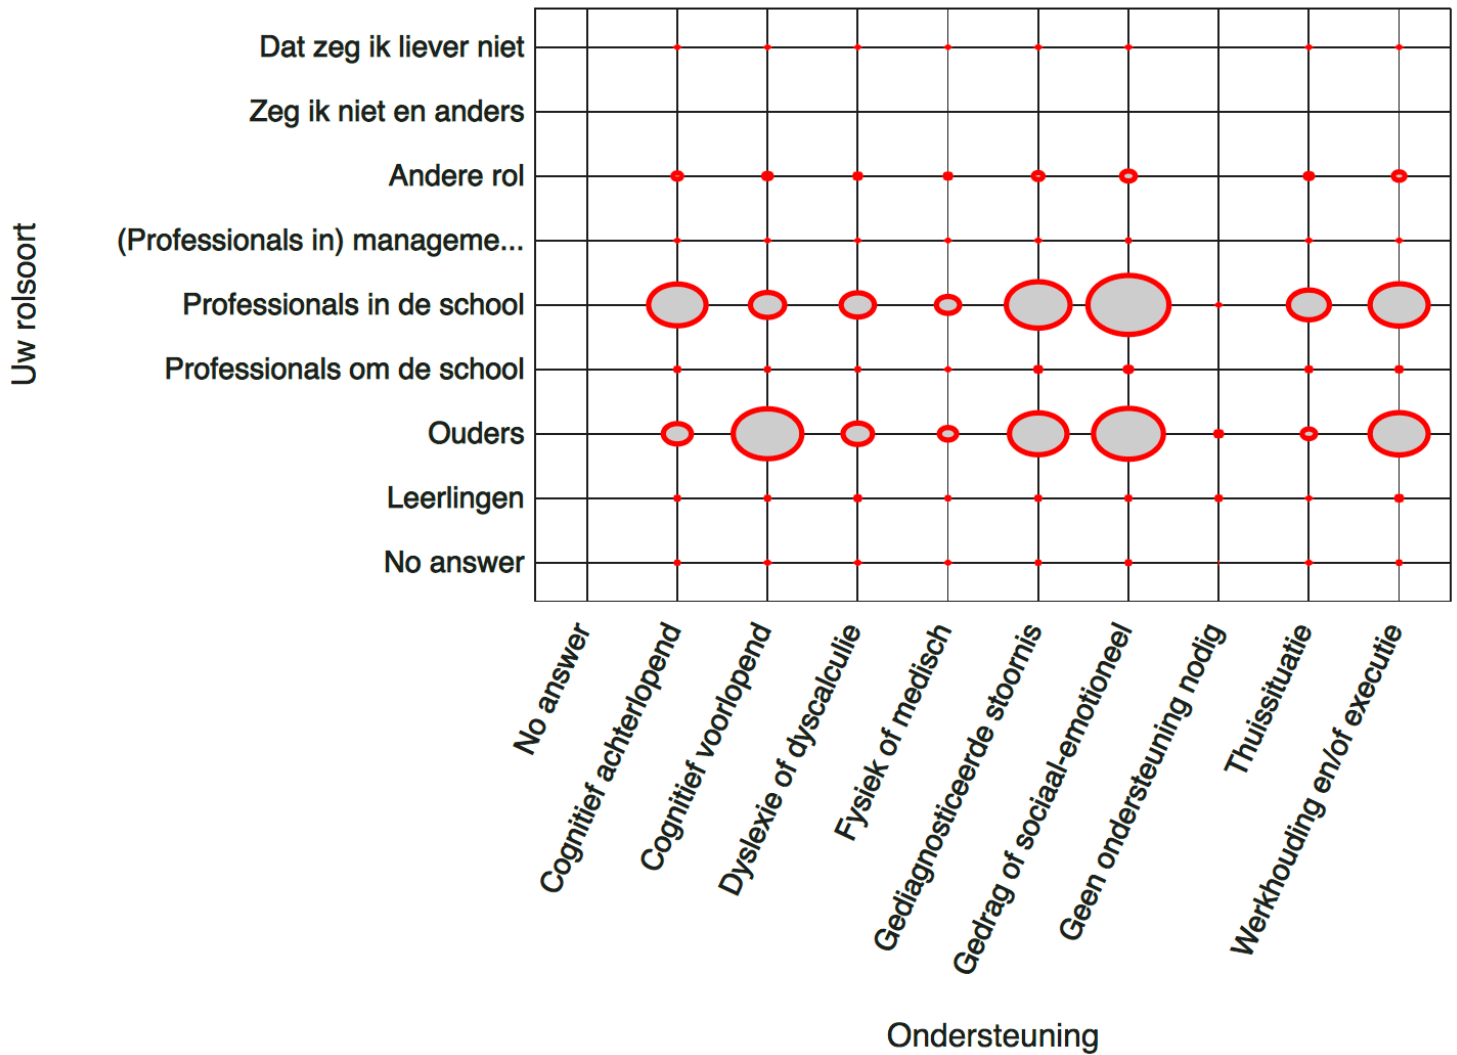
Uw rolsoort

Dat zeg ik liever niet
Zeg ik niet en anders
Andere rol
(Professionals in) manageme...
Professionals in de school
Professionals om de school
Ouders
Leerlingen
No answer

No answer
Cognitief achterlopend
Cognitief voorlopend
Dyslexie of dyscalculie
Fysiek of medisch
Gediagnosticeerde stoornis
Gedrag of sociaal-emotioneel
Geen ondersteuning nodig
Thuissituatie
Werkhouding en/of executie

Ondersteuning